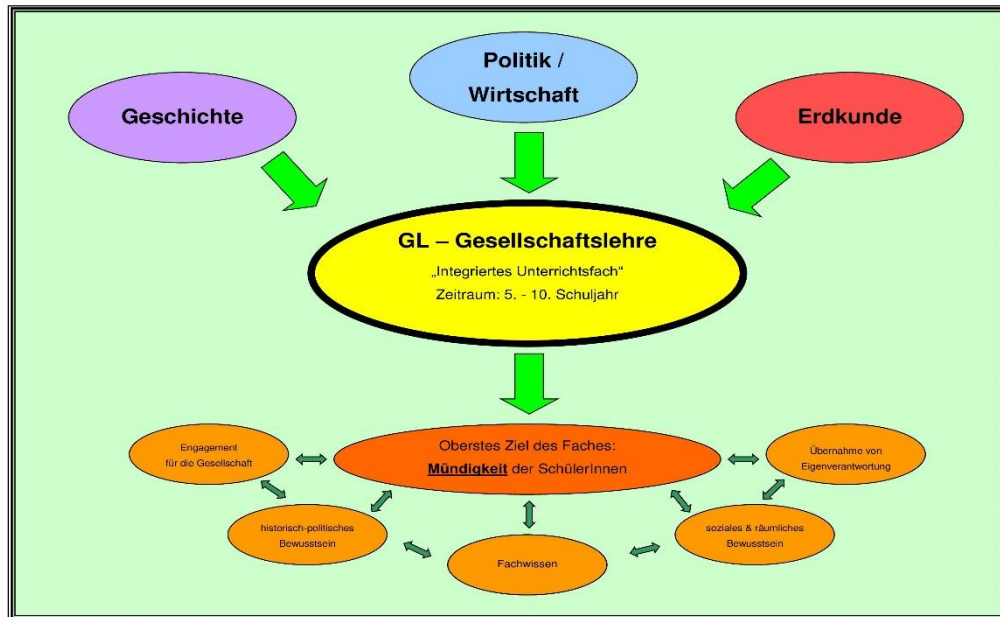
Geschichte

Politik / Wirtschaft

Erdkunde

GL – Gesellschaftslehre

„Integriertes Unterrichtsfach“

Zeitraum: 5. - 10. Schuljahr

Engagement für die Gesellschaft

Oberstes Ziel des Faches: **Mündigkeit** der SchülerInnen

Übernahme von Eigenverantwortung

historisch-politisches Bewusstsein

Fachwissen

soziales & räumliches Bewusstsein